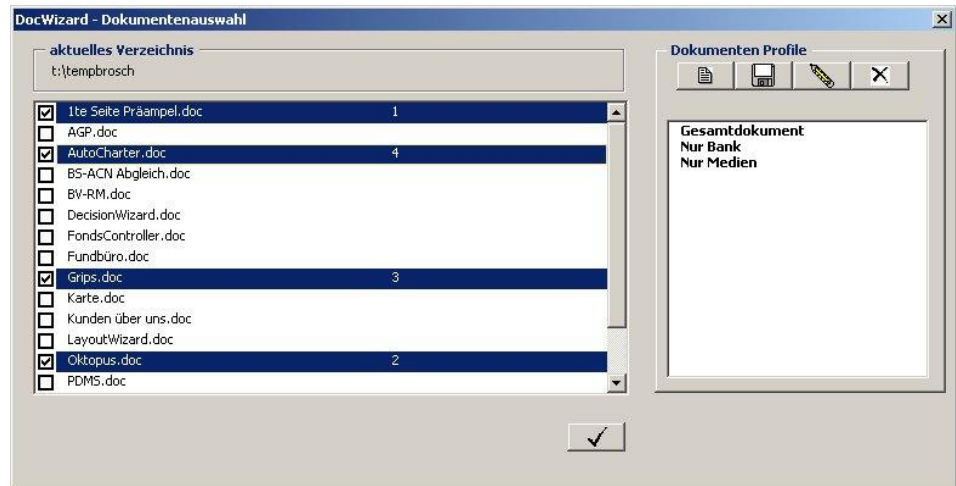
DocWizard - Dokumentenauswahl

aktuelles Verzeichnis
t:\tempbrosch

| | | |
|---|---|---|
| ☑ | 1te Seite Präampel.doc | 1 |
| ☐ | AGP.doc | |
| ☑ | AutoCharter.doc | 4 |
| ☐ | BS-ACN Abgleich.doc | |
| ☐ | BV-RM.doc | |
| ☐ | DecisionWizard.doc | |
| ☐ | FondsController.doc | |
| ☐ | Fundbüro.doc | |
| ☑ | Grips.doc | 3 |
| ☐ | Karte.doc | |
| ☐ | Kunden über uns.doc | |
| ☐ | LayoutWizard.doc | |
| ☑ | Oktopus.doc | 2 |
| ☐ | PDMS.doc | |

Dokumenten Profile

Gesamtdokument
Nur Bank
Nur Medien

✓